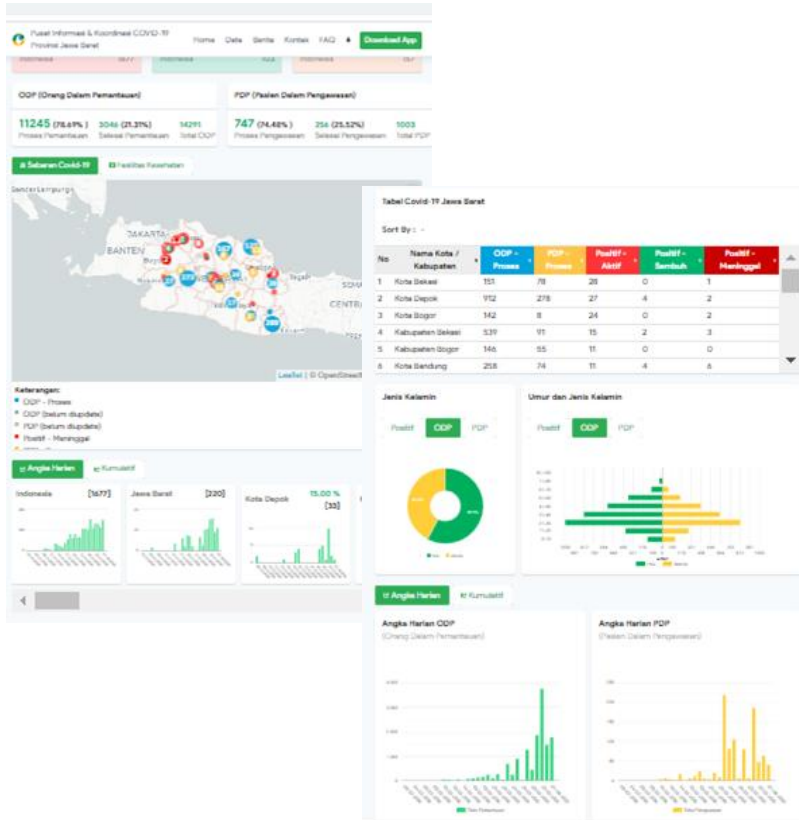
Pusat Informasi & Koordinasi COVID-19 Provinsi Jawa Barat

Home Data Berita Kontak FAQ Download App

ODP (Orang Dalam Pemantauan)

11245 (78.69%) Proses Pemantauan 3046 (21.31%) Selesai Pemantauan 14291 Total ODP

PDP (Pasien Dalam Pengawasan)

747 (74.48%) Proses Pengawasan 256 (25.52%) Selesai Pengawasan 1003 Total PDP

Sebaran Covid-19 Fasilitas Kesehatan

JAKARTA BANTEN

Leaflet | © OpenStreetMap

Keterangan:
ODP - Proses
ODP (belum diupdate)
PDP (belum diupdate)
Positif - Meninggal

Angka Harian Kumulatif

Indonesia [1677]
Jawa Barat [220]
Kota Depok 15.00 % [33]

Tabel Covid-19 Jawa Barat

Sort By : -

| No | Nama Kota / Kabupaten | ODP - Proses | PDP - Proses | Positif - Aktif | Positif - Sembuh | Positif - Meninggal |
|---|---|---|---|---|---|---|
| 1 | Kota Bekasi | 151 | 78 | 28 | 0 | 1 |
| 2 | Kota Depok | 912 | 278 | 27 | 4 | 2 |
| 3 | Kota Bogor | 142 | 8 | 24 | 0 | 2 |
| 4 | Kabupaten Bekasi | 539 | 91 | 15 | 2 | 3 |
| 5 | Kabupaten Bogor | 146 | 55 | 11 | 0 | 0 |
| 6 | Kota Bandung | 258 | 74 | 11 | 4 | 6 |

Jenis Kelamin
Positif ODP PDP

Umur dan Jenis Kelamin
Positif ODP PDP

Angka Harian Kumulatif

Angka Harian ODP
(Orang Dalam Pemantauan)

Angka Harian PDP
(Pasien Dalam Pengawasan)